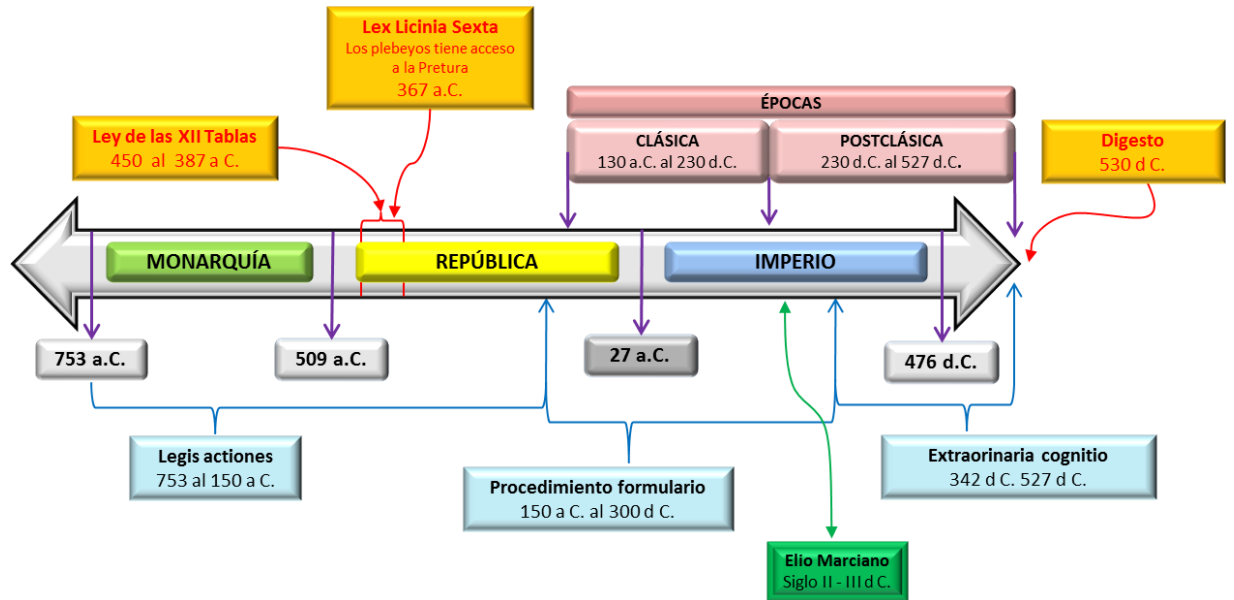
Lex Licinia Sexta
Los plebeyos tiene acceso a la Pretura
367 a.C.

ÉPOCAS

CLÁSICA
130 a.C. al 230 d.C.

POSTCLÁSICA
230 d.C. al 527 d.C.

Ley de las XII Tablas
450 al 387 a C.

Digesto
530 d C.

MONARQUÍA

REPÚBLICA

IMPERIO

753 a.C.

509 a.C.

27 a.C.

476 d.C.

Legis actiones
753 al 150 a C.

Procedimiento formulario
150 a C. al 300 d C.

Extraorinaria cognitio
342 d C. 527 d C.

Elio Marciano
Siglo II - III d C.